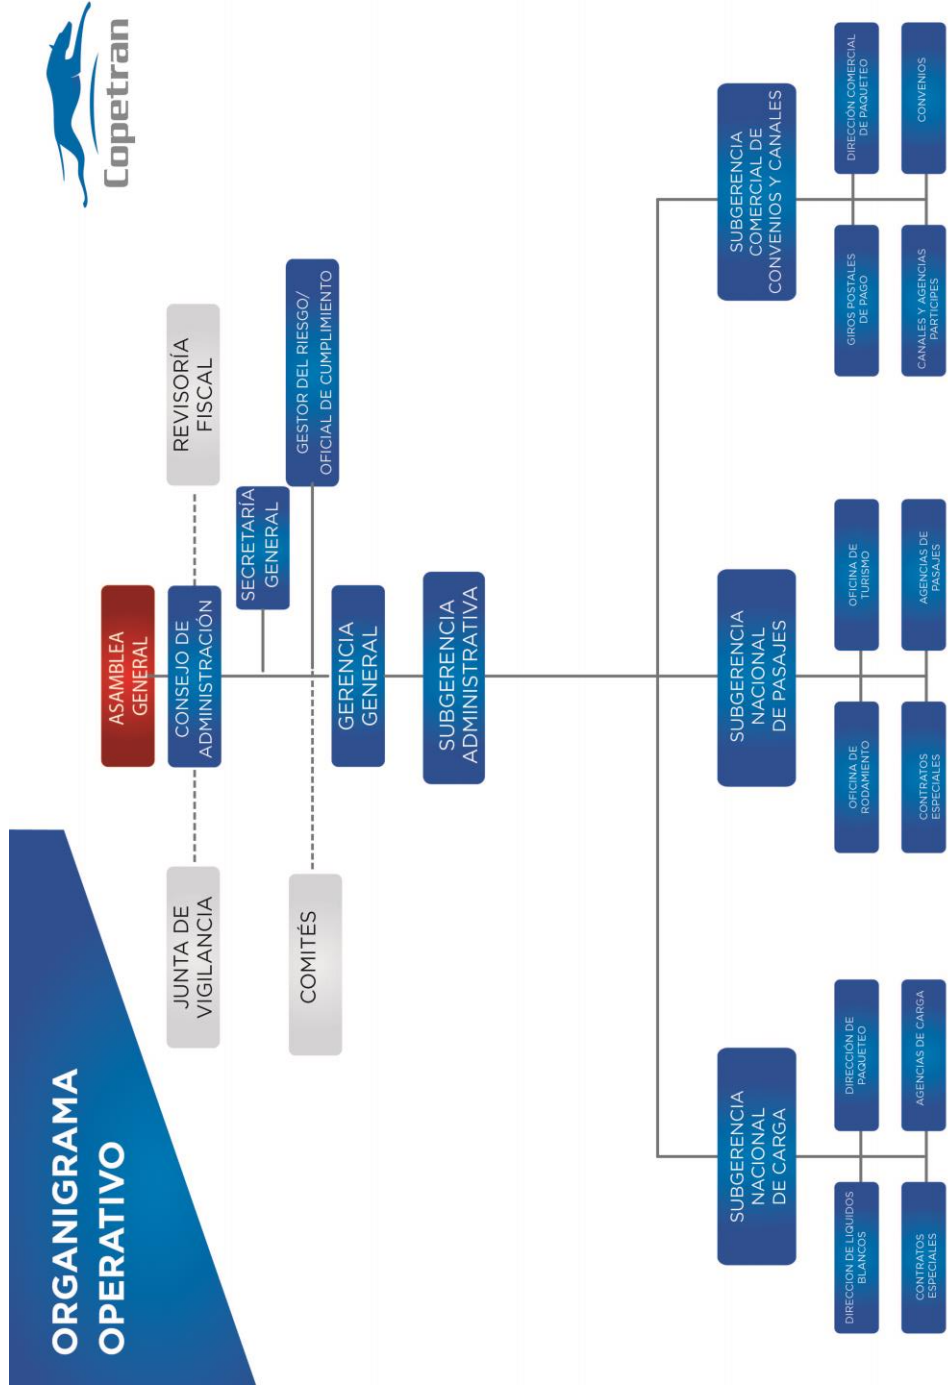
ORGANIGRAMA OPERATIVO

Copetran

ASAMBLEA GENERAL

CONSEJO DE ADMINISTRACIÓN

REVISORÍA FISCAL

JUNTA DE VIGILANCIA

SECRETARÍA GENERAL

GESTOR DEL RIESGO/ OFICIAL DE CUMPLIMIENTO

GERENCIA GENERAL

COMITÉS

SUBGERENCIA ADMINISTRATIVA

SUBGERENCIA NACIONAL DE CARGA

DIRECCION DE LIQUIDOS BLANCOS

DIRECCIÓN DE PAQUETEO

CONTRATOS ESPECIALES

AGENCIAS DE CARGA

SUBGERENCIA NACIONAL DE PASAJES

OFICINA DE RODAMIENTO

OFICINA DE TURISMO

CONTRATOS ESPECIALES

AGENCIAS DE PASAJES

SUBGERENCIA COMERCIAL DE CONVENIOS Y CANALES

GIROS POSTALES DE PAGO

DIRECCIÓN COMERCIAL DE PAQUETEO

CANALES Y AGENCIAS PARTICIPES

CONVENIOS